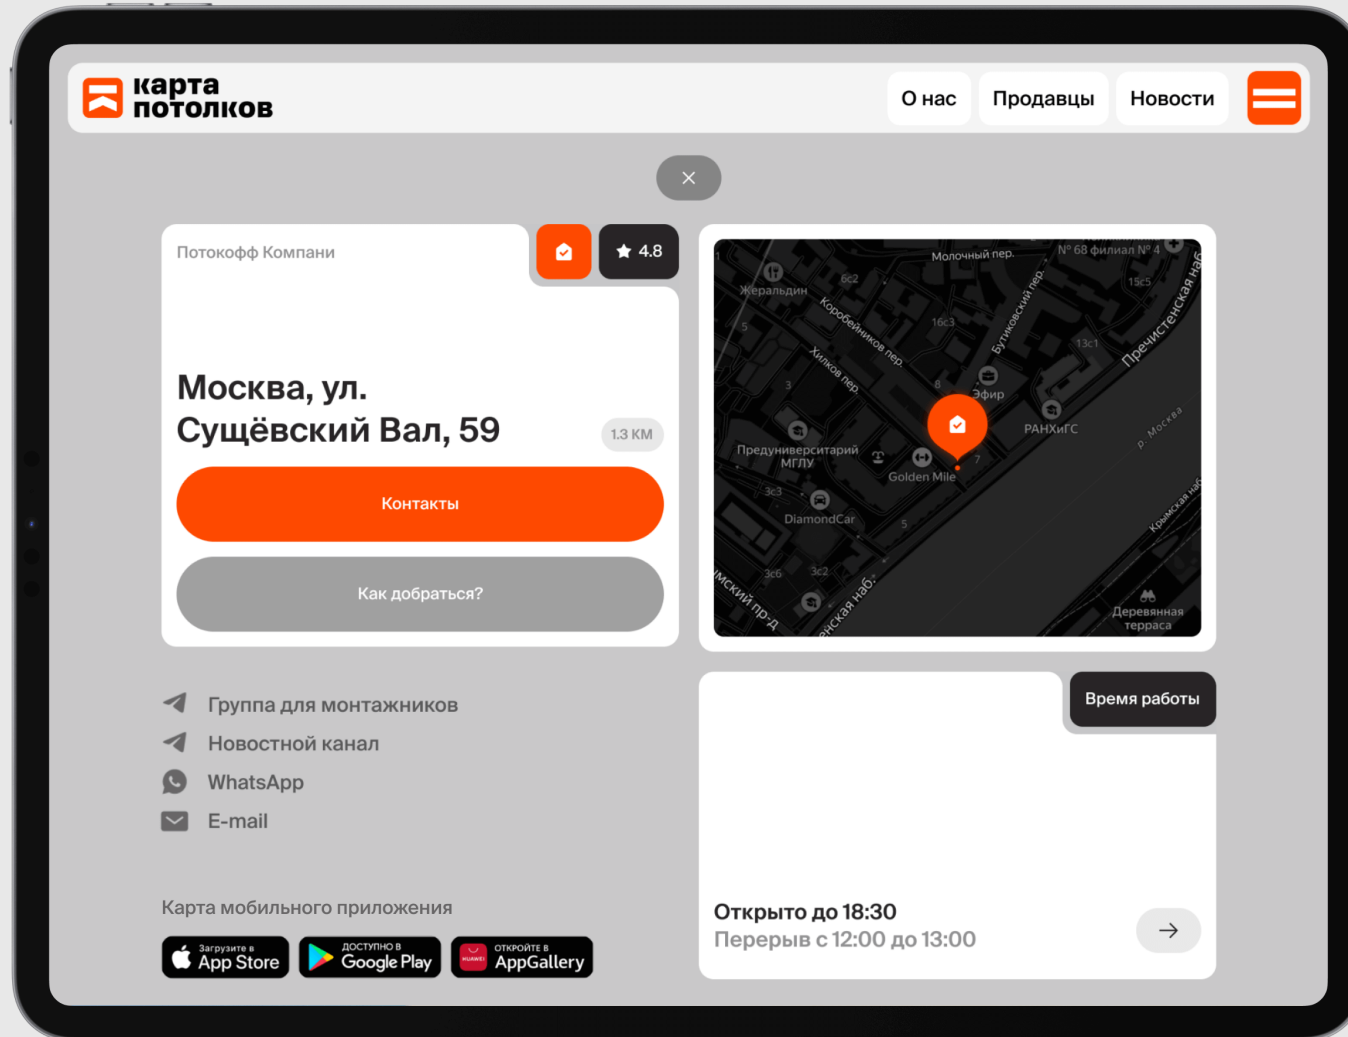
карта потолков

О нас Продавцы Новости

Потокофф Компани

4.8

Москва, ул. Сущёвский Вал, 59

1.3 КМ

Контакты

Как добраться?

Молочный пер. № 68 филиал № 4 Жеральдин 6с2 15с5 Коробейников пер. 16с3 Бутиковский пер. Пречистенская наб. 5 Хилков пер. 13с1 3 8 Эфир РАНХиГС Предуниверситарий МГЛУ Golden Mile 7 р. Москва 3с3 DiamondCar 5 Крымская наб. 3с6 3с2 мский пр-д енская наб. Деревянная терраса

Группа для монтажников

Новостной канал

WhatsApp

E-mail

Карта мобильного приложения

Загрузите в App Store

ДОСТУПНО В Google Play

HUAWEI ОТКРОЙТЕ В AppGallery

Время работы

Открыто до 18:30

Перерыв с 12:00 до 13:00